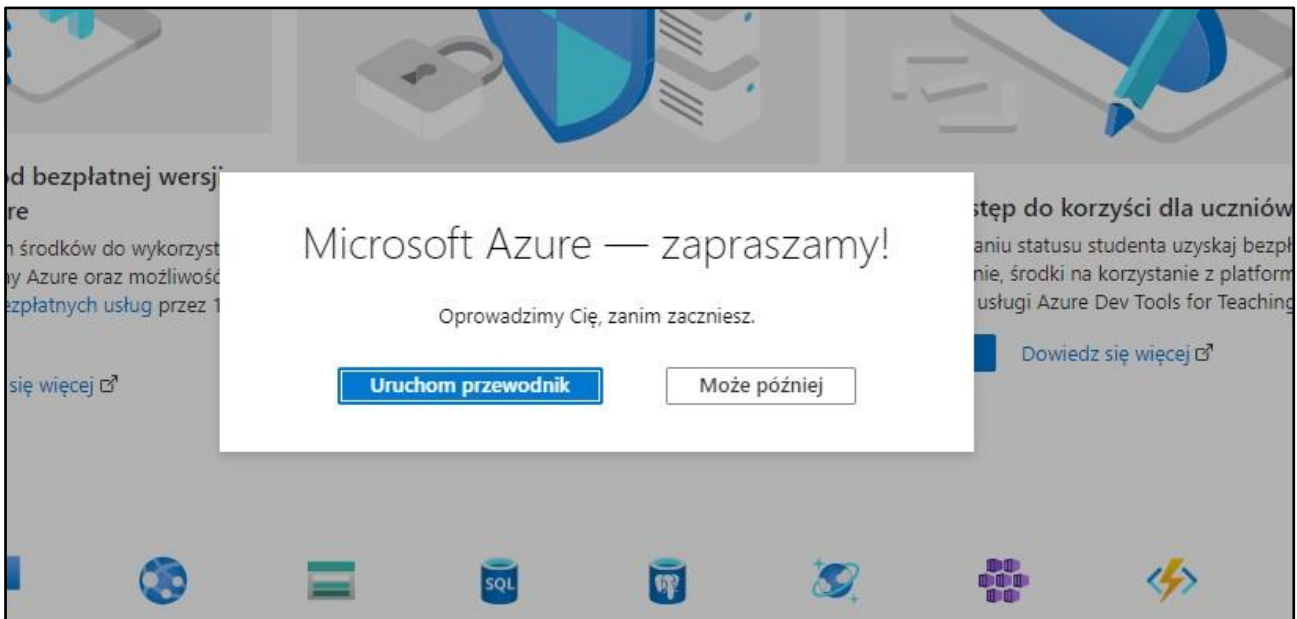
d bezpłatnej wersj
re
ı środków do wykorzyst
ıy Azure oraz możliwośc
ezpłatnych usług przez 1

się więcej

stęp do korzyści dla uczniów
aniu statusu studenta uzyskaj bezpł
nie, środki na korzystanie z platform
usługi Azure Dev Tools for Teaching

Dowiedz się więcej

Microsoft Azure — zapraszamy!

Oprowadzimy Cię, zanim zaczniesz.

Uruchom przewodnik

Może później

SQL